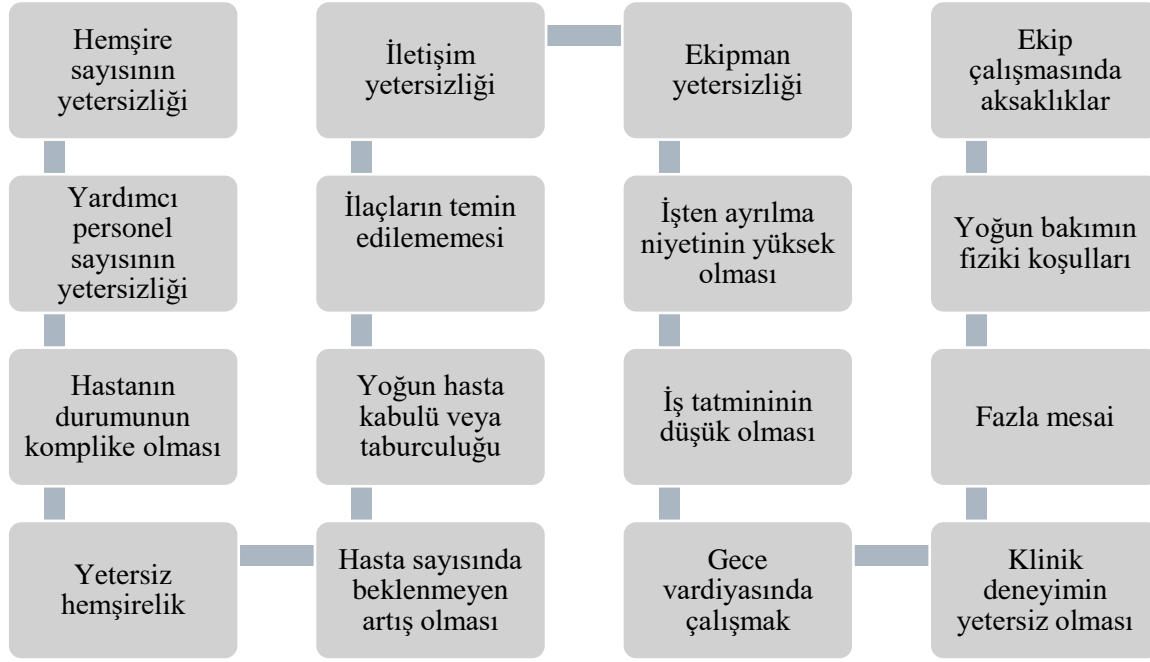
Hemşire sayısının yetersizliği

Yardımcı personel sayısının yetersizliği

Hastanın durumunun komplike olması

Yetersiz hemşirelik

Hasta sayısında beklenmeyen artış olması

Yoğun hasta kabulü veya taburculuğu

İlaçların temin edilememesi

İletişim yetersizliği

Ekipman yetersizliği

İşten ayrılma niyetinin yüksek olması

İş tatmininin düşük olması

Gece vardiyasında çalışmak

Klinik deneyimin yetersiz olması

Fazla mesai

Yoğun bakımın fiziki koşulları

Ekip çalışmasında aksaklıklar